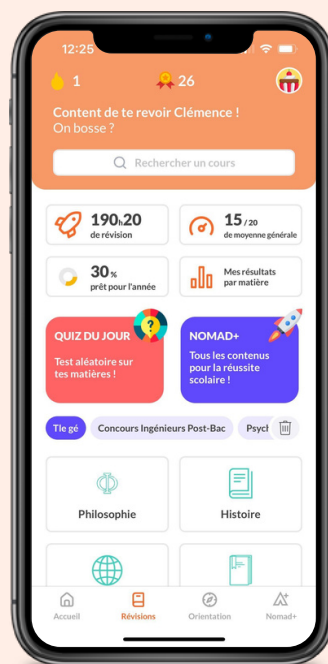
12:25

1

26

Content de te revoir Clémence !
On bosse ?

Rechercher un cours

190h20
de révision

15/20
de moyenne générale

30%
prêt pour l'année

Mes résultats par matière

QUIZ DU JOUR
Test aléatoire sur tes matières !

NOMAD+
Tous les contenus pour la réussite scolaire !

Tle gé

Concours Ingénieurs Post-Bac

Psych

Philosophie

Histoire

Accueil

Révisions

Orientation

Nomad+